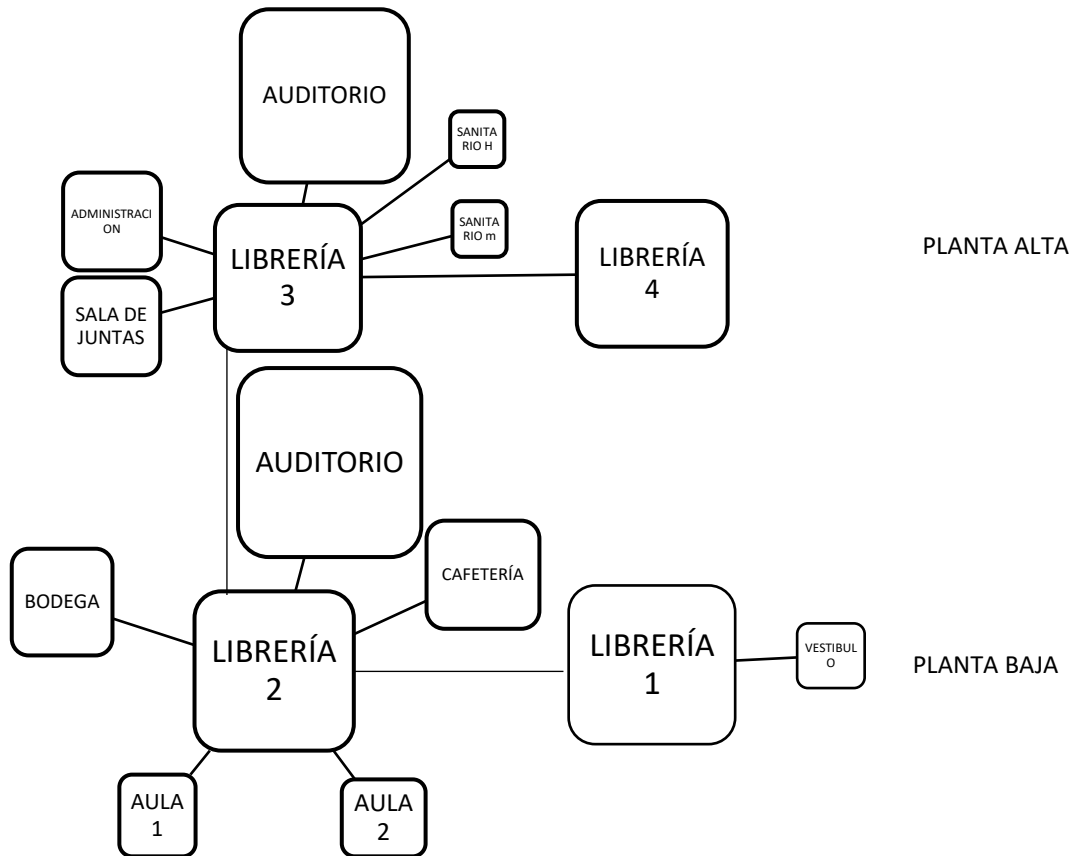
AUDITORIO

SANITA RIO H

ADMINISTRACI ON

SANITA RIO m

LIBRERÍA 3

LIBRERÍA 4

PLANTA ALTA

SALA DE JUNTAS

AUDITORIO

CAFETERÍA

BODEGA

LIBRERÍA 2

LIBRERÍA 1

VESTIBUL O

PLANTA BAJA

AULA 1

AULA 2